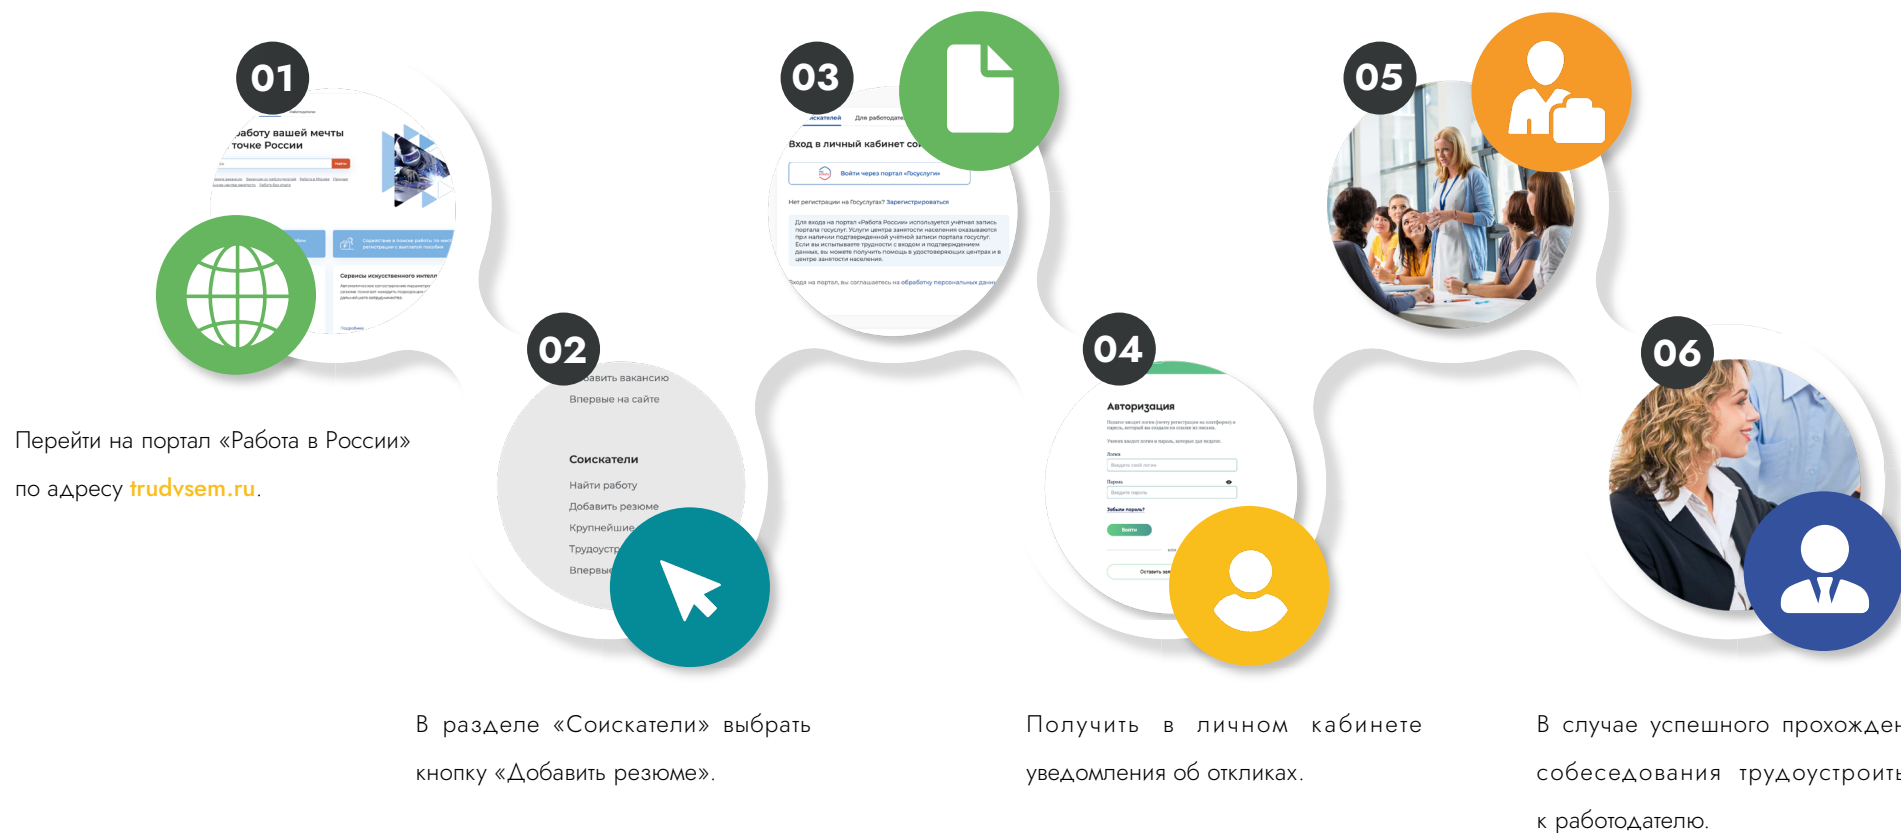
01

аботу вашей мечты
точке России

02

бавить вакансию
Впервые на сайте

Соискатели
Найти работу
Добавить резюме
Крупнейшие
Трудоустр
Впервые

03

искателей Для работодате

Вход в личный кабинет со

Войти через портал «Госуслуги»

Нет регистрации на Госуслугах? Зарегистрироваться

04

Авторизация

Логин

Пароль

Забыли пароль?

Войти

05

06

Перейти на портал «Работа в России» по адресу trudvsem.ru.

В разделе «Соискатели» выбрать кнопку «Добавить резюме».

Получить в личном кабинете уведомления об откликах.

В случае успешного прохожден собеседования трудоустроить к работодателю.